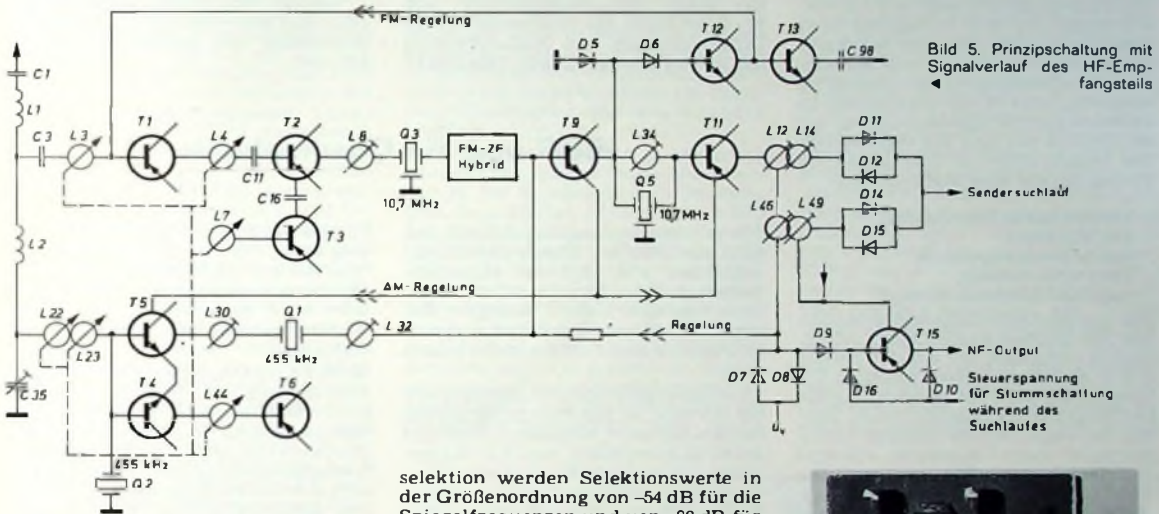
FM-Regelung

C1
L1
C3
L3
T1
L4
T2
L8
Q3
FM-ZF Hybrid
T9
L34
T11
L12
L14
D11
D12
D5
D6
T12
T13
C98
C11
C16
T3
L7
10,7 MHz
Q5
10,7 MHz
L46
L49
D14
D15
Sendersuchlauf
L2
AM-Regelung
L22
L23
T5
L30
Q1
L32
Regelung
455 kHz
D9
T15
NF-Output
D7
D8
D16
D10
Steuerspannung für Stummschaltung während des Suchlaufes
C35
T4
L44
T6
455 kHz
Q2
$U_v$

Bild 5. Prinzipschaltung mit Signalverlauf des HF-Empfangsteils

selektion werden Selektionswerte in der Größenordnung von –54 dB für die Spiegelfrequenzen und von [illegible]